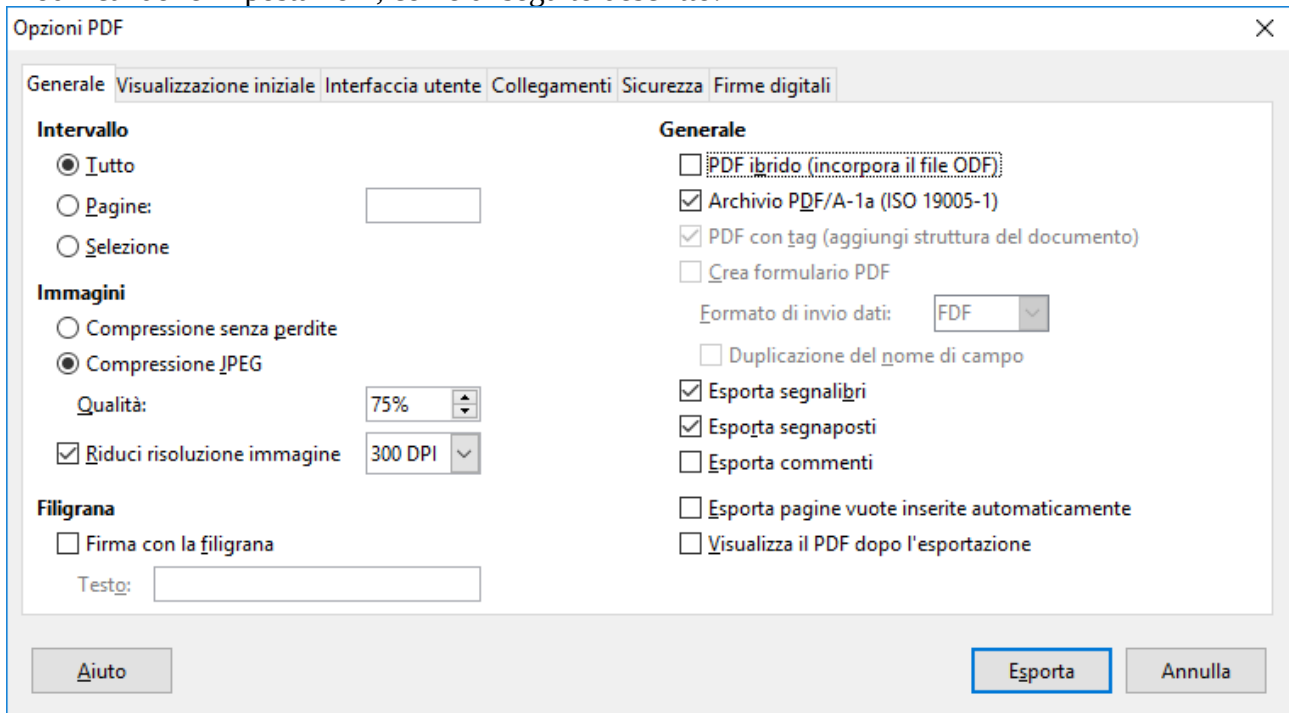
Opzioni PDF

Generale | Visualizzazione iniziale | Interfaccia utente | Collegamenti | Sicurezza | Firme digitali

Intervallo
Tutto
Pagine:
Selezione

Immagini
Compressione senza perdite
Compressione JPEG
Qualità: 75%
Riduci risoluzione immagine 300 DPI

Filigrana
Firma con la filigrana
Testo:

Generale
PDF ibrido (incorpora il file ODF)
Archivio PDF/A-1a (ISO 19005-1)
PDF con tag (aggiungi struttura del documento)
Crea formulario PDF
Formato di invio dati: FDF
Duplicazione del nome di campo
Esporta segnalibri
Esporta segnaposti
Esporta commenti
Esporta pagine vuote inserite automaticamente
Visualizza il PDF dopo l'esportazione

Aiuto
Esporta
Annulla